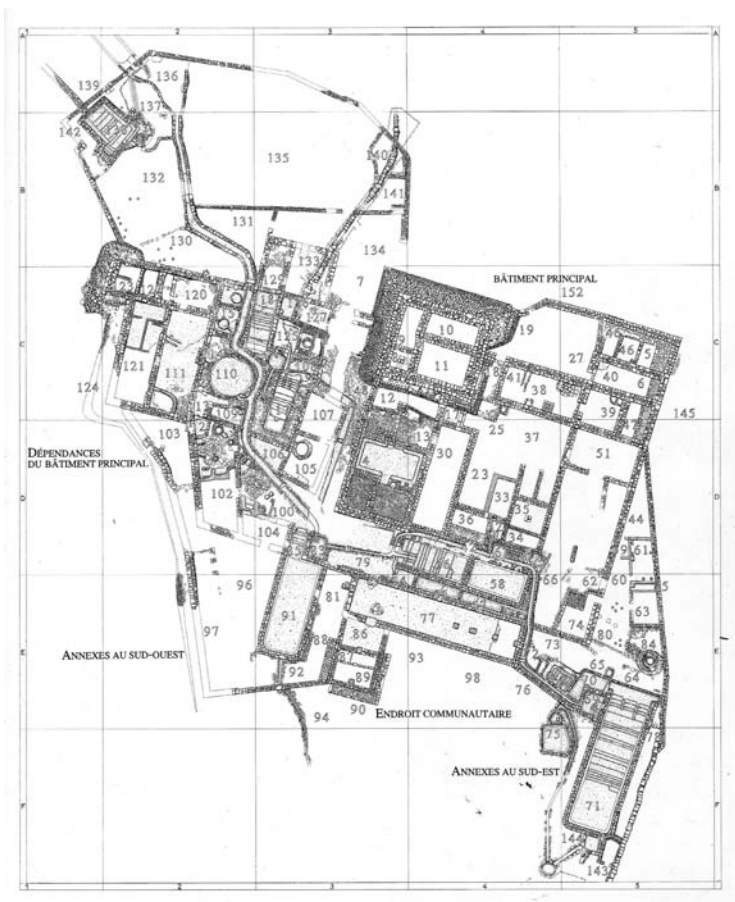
A 2 3 4 5 A

B B

C C

D D

E E

F F

1 2 3 4 5

139 136 137 142 135 140 141 132 131 134 130 133 7 BÂTIMENT PRINCIPAL 152 120 19 10 11 27 46 45 40 6 121 111 110 124 41 38 39 145 12 107 25 37 103 13 30 51 DÉPENDANCES DU BÂTIMENT PRINCIPAL 106 105 23 33 35 102 36 44 34 100 104 61 96 79 58 66 62 60 91 81 77 63 97 74 80 84 86 73 ANNEXES AU SUD-OUEST 88 93 65 64 92 89 98 76 90 94 ENDROIT COMMUNAUTAIRE 75 ANNEXES AU SUD-EST 71 144 143